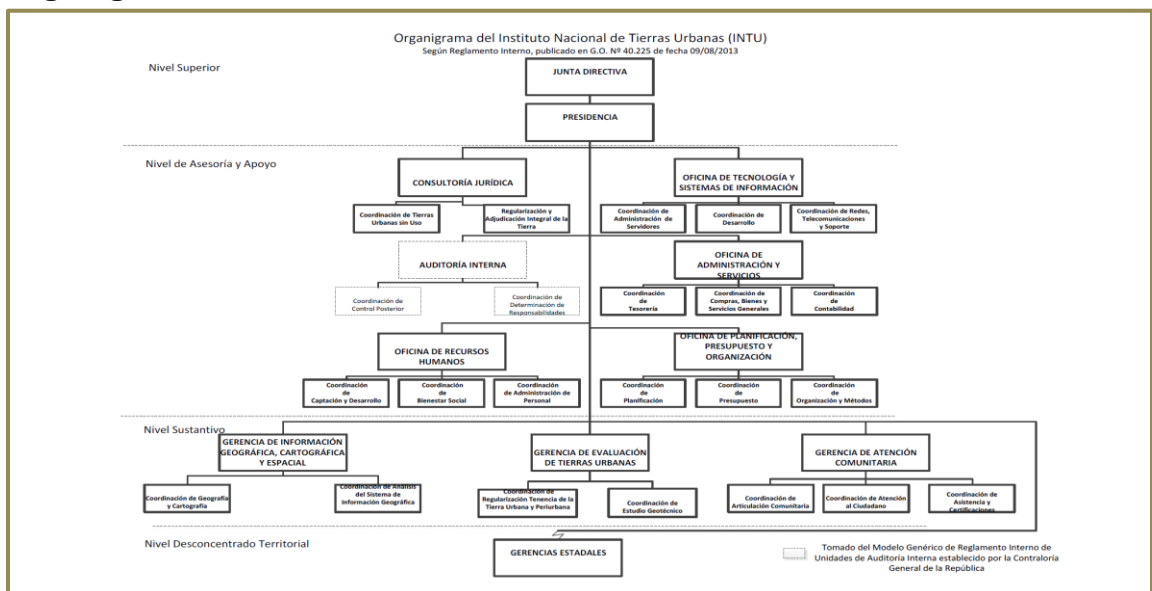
Organigrama del Instituto Nacional de Tierras Urbanas (INTU)
Según Reglamento Interno, publicado en G.O. Nº 40.225 de fecha 09/08/2013

Nivel Superior

JUNTA DIRECTIVA

PRESIDENCIA

Nivel de Asesoría y Apoyo

CONSULTORÍA JURÍDICA

Coordinación de Tierras Urbanas sin Uso

Regularización y Adjudicación Integral de la Tierra

OFICINA DE TECNOLOGÍA Y SISTEMAS DE INFORMACIÓN

Coordinación de Administración de Servidores

Coordinación de Desarrollo

Coordinación de Redes, Telecomunicaciones y Soporte

AUDITORÍA INTERNA

Coordinación de Control Posterior

Coordinación de Determinación de Responsabilidades

OFICINA DE ADMINISTRACIÓN Y SERVICIOS

Coordinación de Tesorería

Coordinación de Compras, Bienes y Servicios Generales

Coordinación de Contabilidad

OFICINA DE RECURSOS HUMANOS

Coordinación de Captación y Desarrollo

Coordinación de Bienestar Social

Coordinación de Administración de Personal

OFICINA DE PLANIFICACIÓN, PRESUPUESTO Y ORGANIZACIÓN

Coordinación de Planificación

Coordinación de Presupuesto

Coordinación de Organización y Métodos

Nivel Sustantivo

GERENCIA DE INFORMACIÓN GEOGRÁFICA, CARTOGRÁFICA Y ESPACIAL

Coordinación de Geografía y Cartografía

Coordinación de Análisis del Sistema de Información Geográfica

GERENCIA DE EVALUACIÓN DE TIERRAS URBANAS

Coordinación de Regularización Tenencia de la Tierra Urbana y Periurbana

Coordinación de Estudio Geotécnico

GERENCIA DE ATENCIÓN COMUNITARIA

Coordinación de Articulación Comunitaria

Coordinación de Atención al Ciudadano

Coordinación de Asistencia y Certificaciones

Nivel Desconcentrado Territorial

GERENCIAS ESTADALES

Tomado del Modelo Genérico de Reglamento Interno de Unidades de Auditoría Interna establecido por la Contraloría General de la República